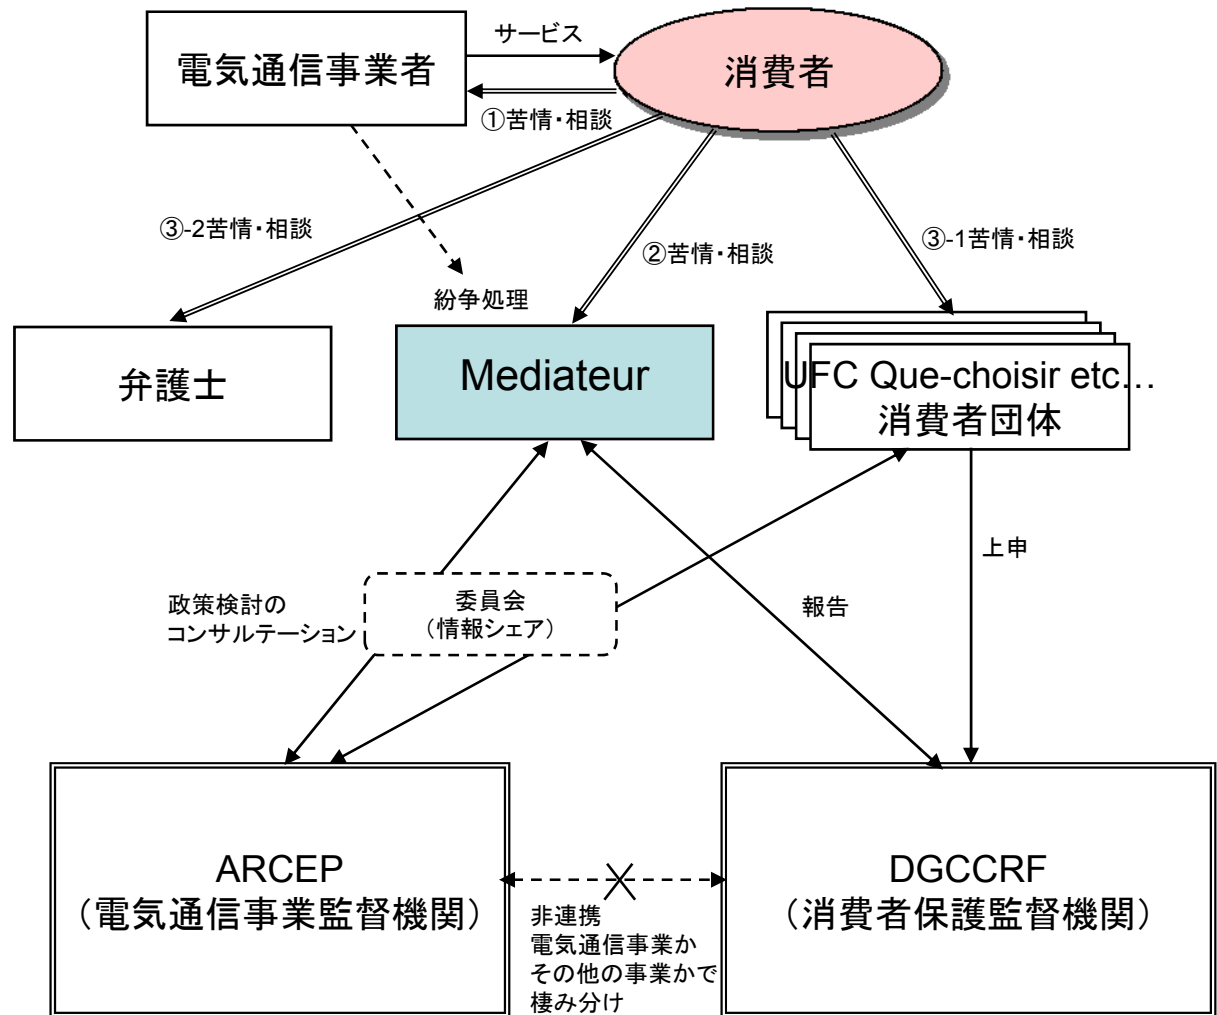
電気通信事業者

サービス

消費者

①苦情・相談

③-2苦情・相談

②苦情・相談

③-1苦情・相談

紛争処理

弁護士

Mediateur

UFC Que-choisir etc…
消費者団体

上申

政策検討の
コンサルテーション

委員会
（情報シェア）

報告

ARCEP
（電気通信事業監督機関）

DGCCRF
（消費者保護監督機関）

非連携
電気通信事業か
その他の事業かで
棲み分け